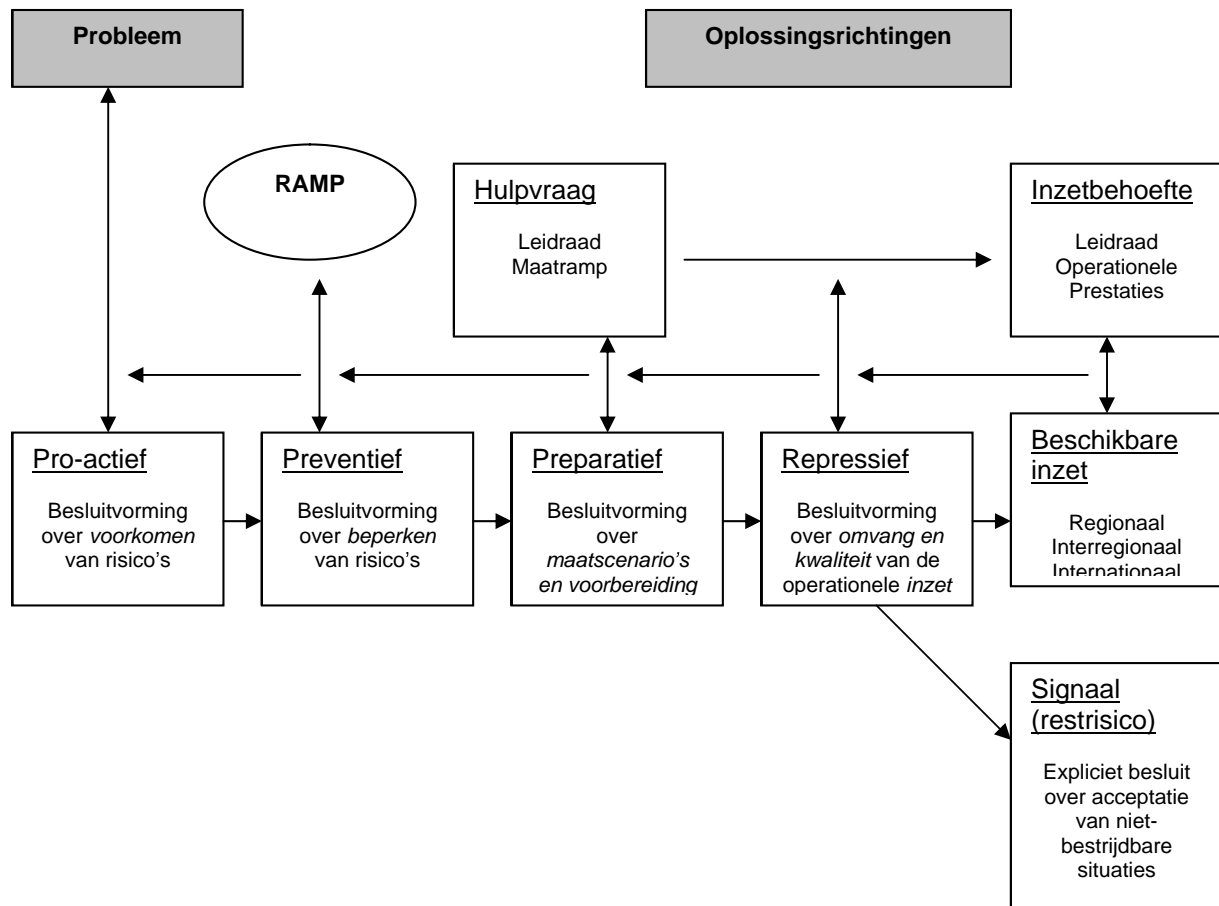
Probleem

Oplossingsrichtingen

RAMP

Hulpvraag

Leidraad Maatramp

Inzetbehoefte

Leidraad Operationele Prestaties

Pro-actief

Besluitvorming over *voorkomen* van risico's

Preventief

Besluitvorming over *beperken* van risico's

Preparatief

Besluitvorming over *maatscenario's en voorbereiding*

Repressief

Besluitvorming over *omvang en kwaliteit* van de operationele *inzet*

Beschikbare inzet

Regionaal Interregionaal Internationaal

Signaal (restrisico)

Expliciet besluit over acceptatie van niet-bestrijdbare situaties